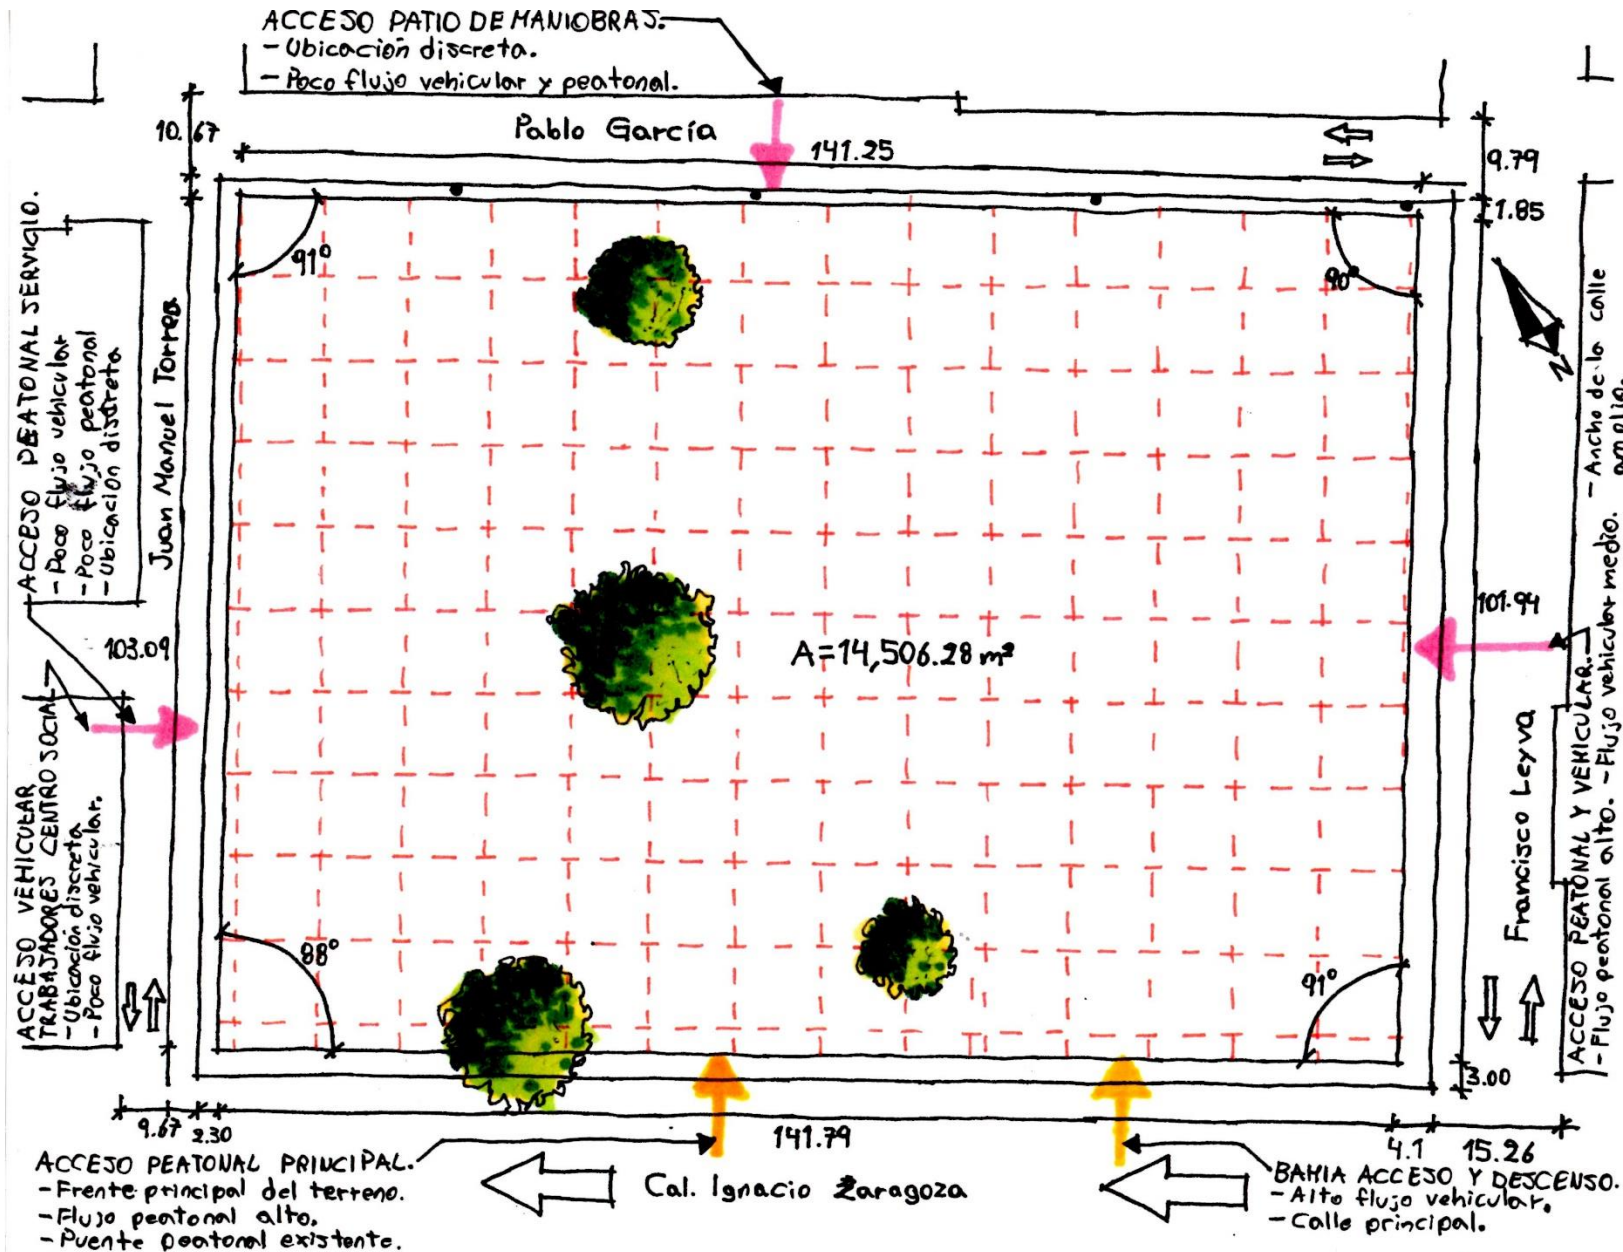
ACCESO PATIO DE MANIOBRAS.
- Ubicación discreta.
- Poco flujo vehicular y peatonal.

Pablo García

10.67

141.25

9.79

1.85

ACCESO PEATONAL SERVICIO.
- Poco flujo vehicular
- Poco flujo peatonal
- Ubicación discreta

Juan Manuel Torres

91°

90°

N

- Ancho de la calle amplio.

103.09

A=14,506.28 m²

101.94

ACCESO VEHICULAR TRABAJADORES CENTRO SOCIAL
- Ubicación discreta
- Poco flujo vehicular.

88°

91°

Francisco Leyva

ACCESO PEATONAL Y VEHICULAR.
- Flujo peatonal alto. - Flujo vehicular medio.

3.00

9.67 2.30

141.79

4.1 15.26

ACCESO PEATONAL PRINCIPAL.
- Frente principal del terreno.
- Flujo peatonal alto.
- Puente peatonal existente.

Cal. Ignacio Zaragoza

BAHIA ACCESO Y DESCENSO.
- Alto flujo vehicular.
- Calle principal.